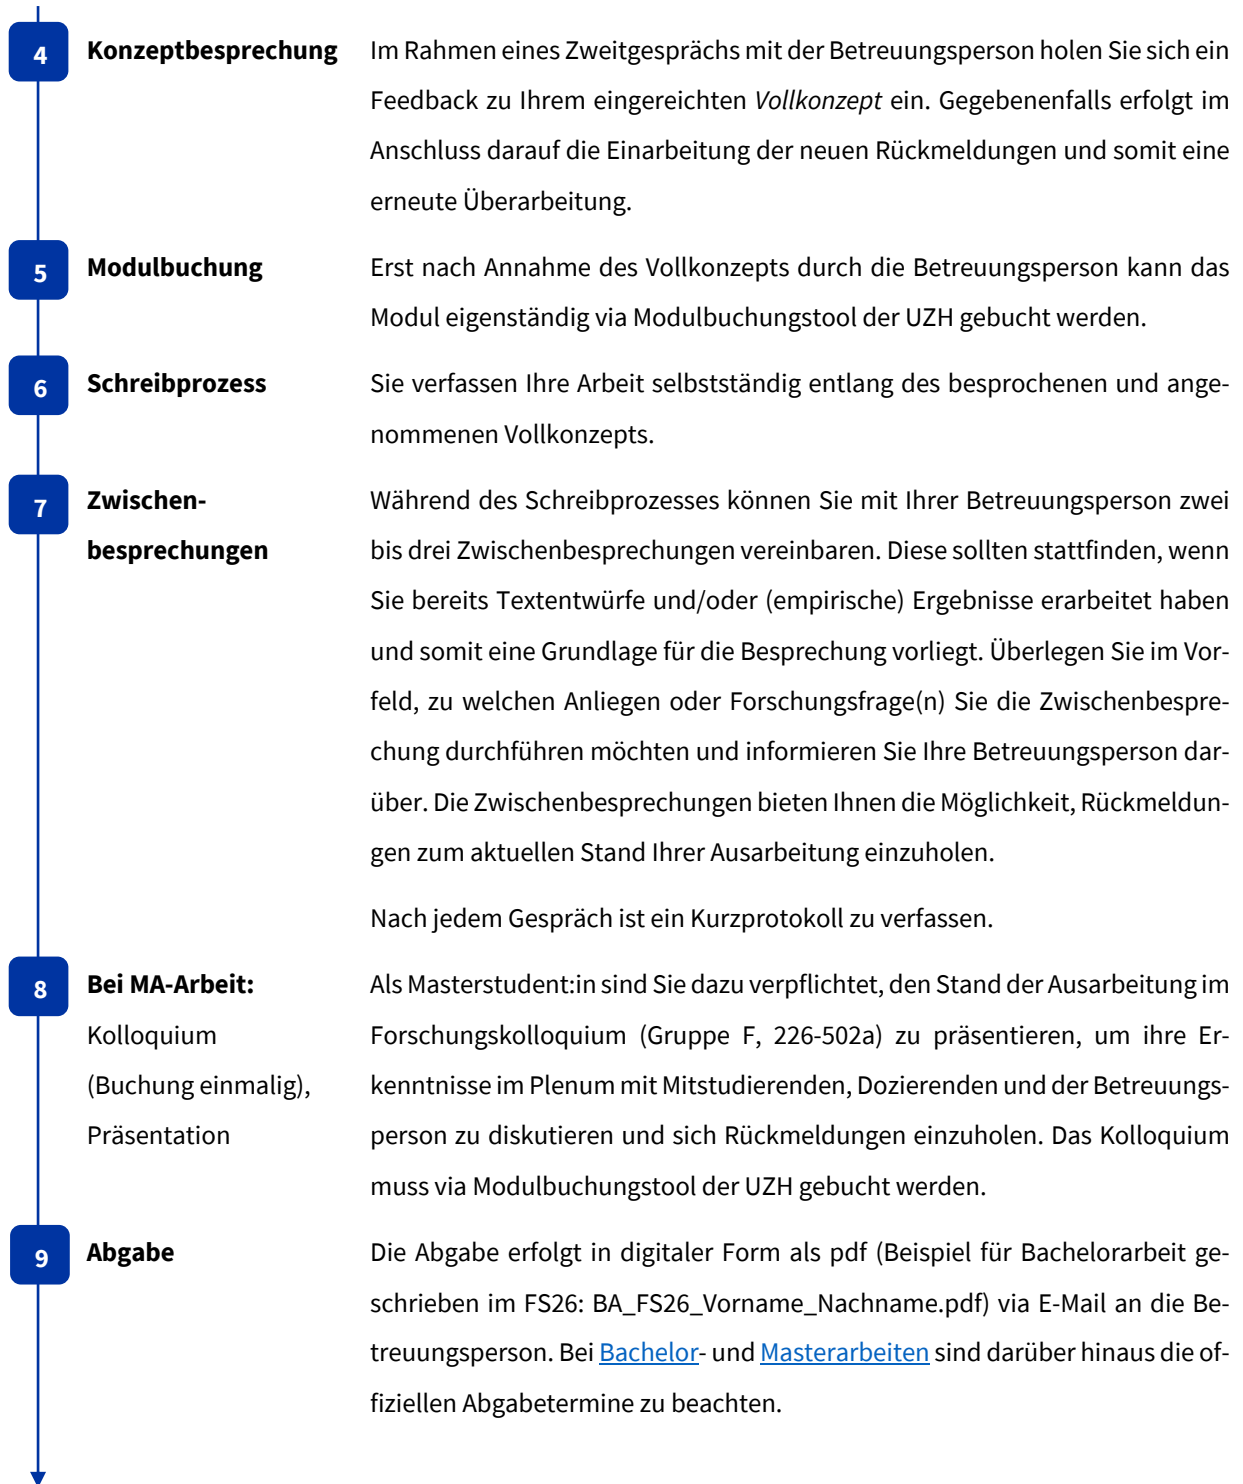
4 **Konzeptbesprechung**

Im Rahmen eines Zweitgesprächs mit der Betreuungsperson holen Sie sich ein Feedback zu Ihrem eingereichten *Vollkonzept* ein. Gegebenenfalls erfolgt im Anschluss darauf die Einarbeitung der neuen Rückmeldungen und somit eine erneute Überarbeitung.

5 **Modulbuchung**

Erst nach Annahme des Vollkonzepts durch die Betreuungsperson kann das Modul eigenständig via Modulbuchungstool der UZH gebucht werden.

6 **Schreibprozess**

Sie verfassen Ihre Arbeit selbstständig entlang des besprochenen und angenommenen Vollkonzepts.

7 **Zwischenbesprechungen**

Während des Schreibprozesses können Sie mit Ihrer Betreuungsperson zwei bis drei Zwischenbesprechungen vereinbaren. Diese sollten stattfinden, wenn Sie bereits Textentwürfe und/oder (empirische) Ergebnisse erarbeitet haben und somit eine Grundlage für die Besprechung vorliegt. Überlegen Sie im Vorfeld, zu welchen Anliegen oder Forschungsfrage(n) Sie die Zwischenbesprechung durchführen möchten und informieren Sie Ihre Betreuungsperson darüber. Die Zwischenbesprechungen bieten Ihnen die Möglichkeit, Rückmeldungen zum aktuellen Stand Ihrer Ausarbeitung einzuholen.

Nach jedem Gespräch ist ein Kurzprotokoll zu verfassen.

8 **Bei MA-Arbeit:** Kolloquium (Buchung einmalig), Präsentation

Als Masterstudent:in sind Sie dazu verpflichtet, den Stand der Ausarbeitung im Forschungskolloquium (Gruppe F, 226-502a) zu präsentieren, um ihre Erkenntnisse im Plenum mit Mitstudierenden, Dozierenden und der Betreuungsperson zu diskutieren und sich Rückmeldungen einzuholen. Das Kolloquium muss via Modulbuchungstool der UZH gebucht werden.

9 **Abgabe**

Die Abgabe erfolgt in digitaler Form als pdf (Beispiel für Bachelorarbeit geschrieben im FS26: BA_FS26_Vorname_Nachname.pdf) via E-Mail an die Betreuungsperson. Bei Bachelor- und Masterarbeiten sind darüber hinaus die offiziellen Abgabetermine zu beachten.